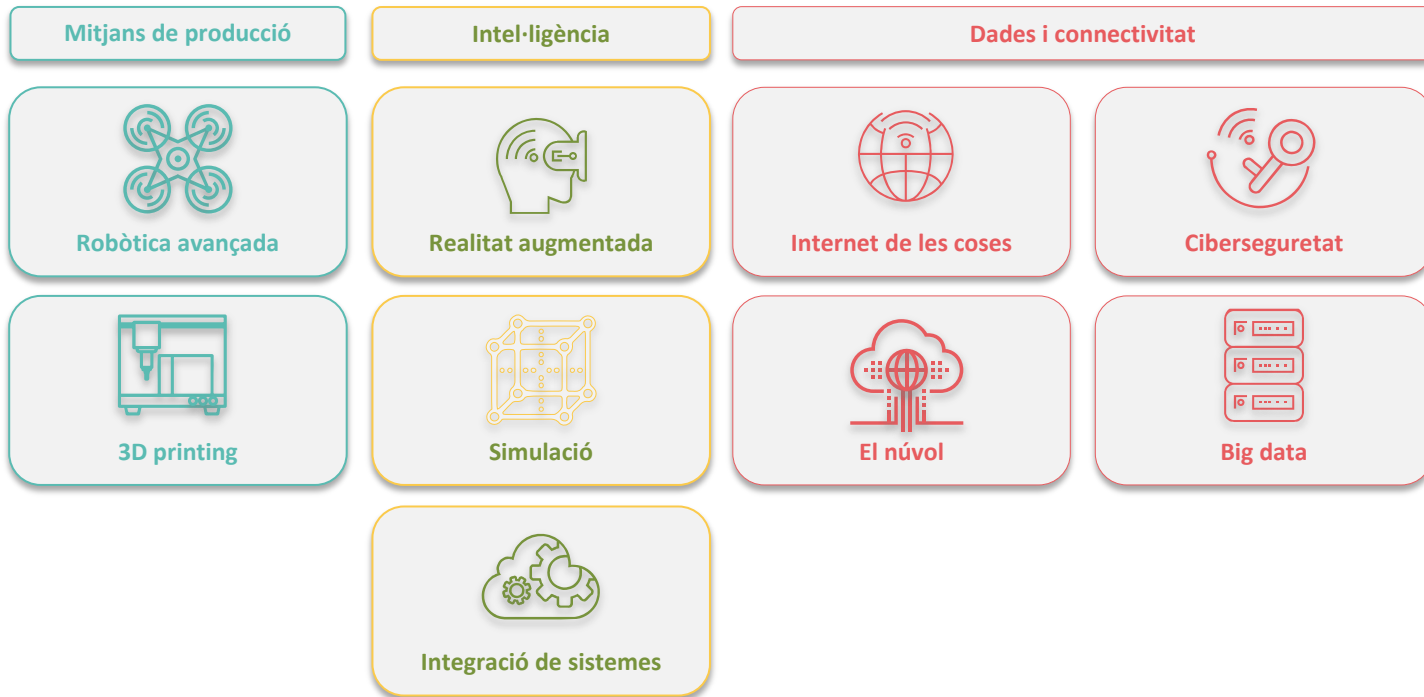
Mitjans de producció

Robòtica avançada

3D printing

Intel·ligència

Realitat augmentada

Simulació

Integració de sistemes

Dades i connectivitat

Internet de les coses

Ciberseguretat

El núvol

Big data